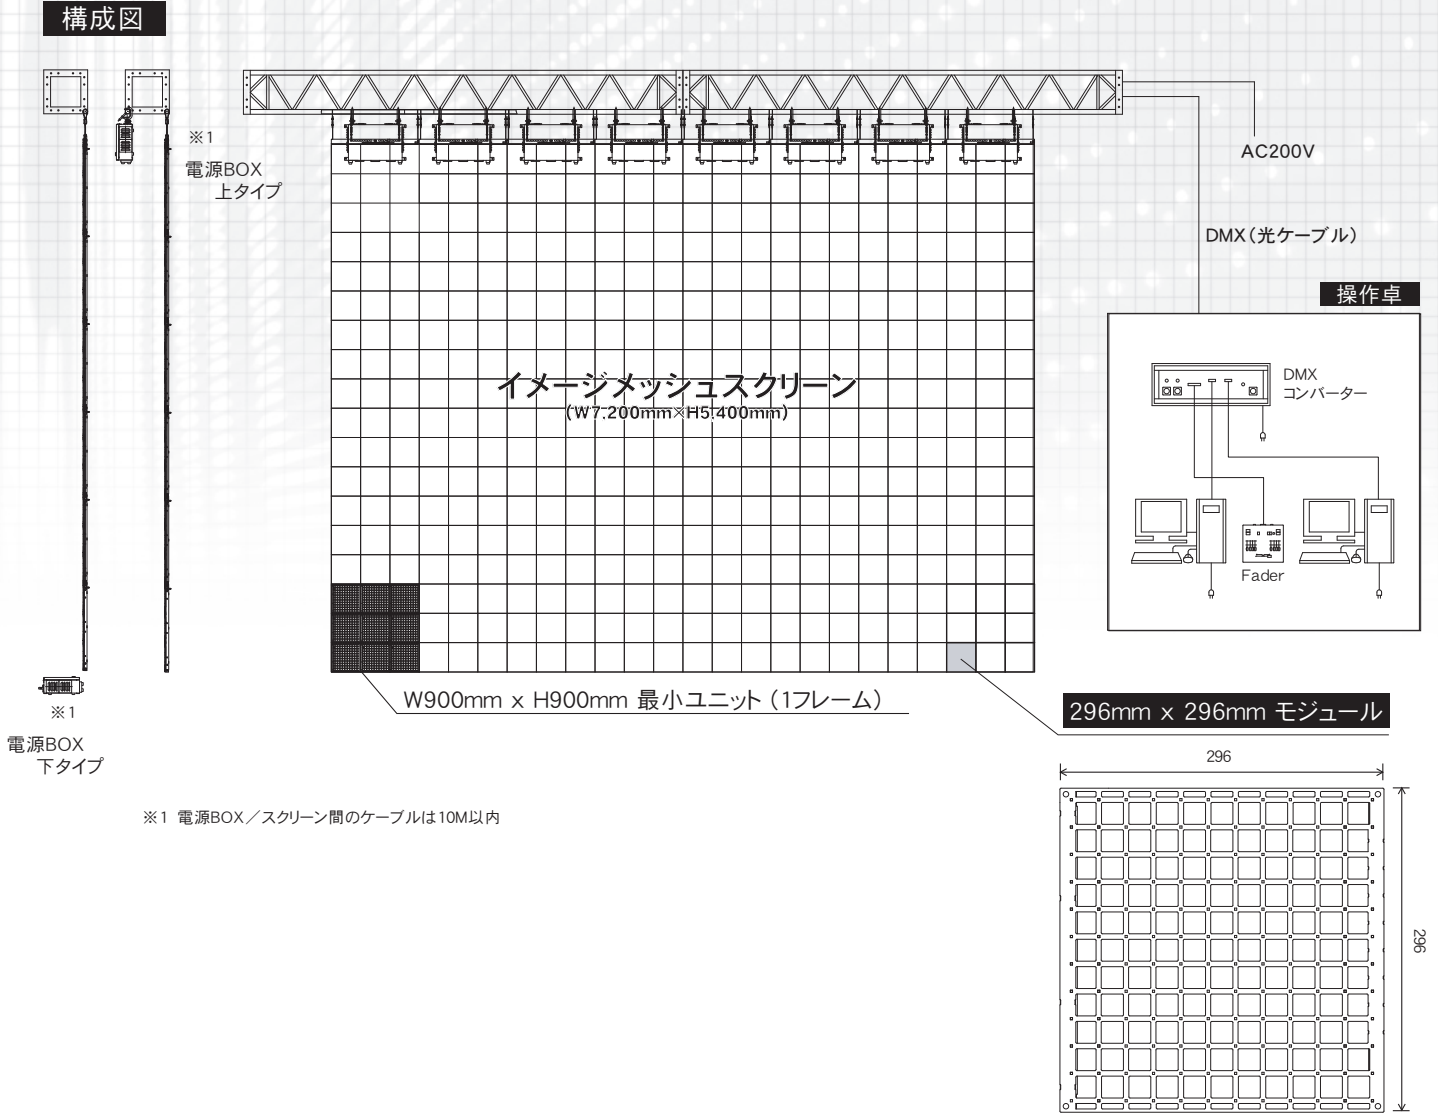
構成図

※1
電源BOX
上タイプ

AC200V

DMX(光ケーブル)

操作卓

DMX
コンバーター

Fader

イメージメッシュスクリーン
(W7,200mm×H5,400mm)

※1
電源BOX
下タイプ

W900mm x H900mm 最小ユニット (1フレーム)

296mm x 296mm モジュール

296

296

※1 電源BOX/スクリーン間のケーブルは10M以内